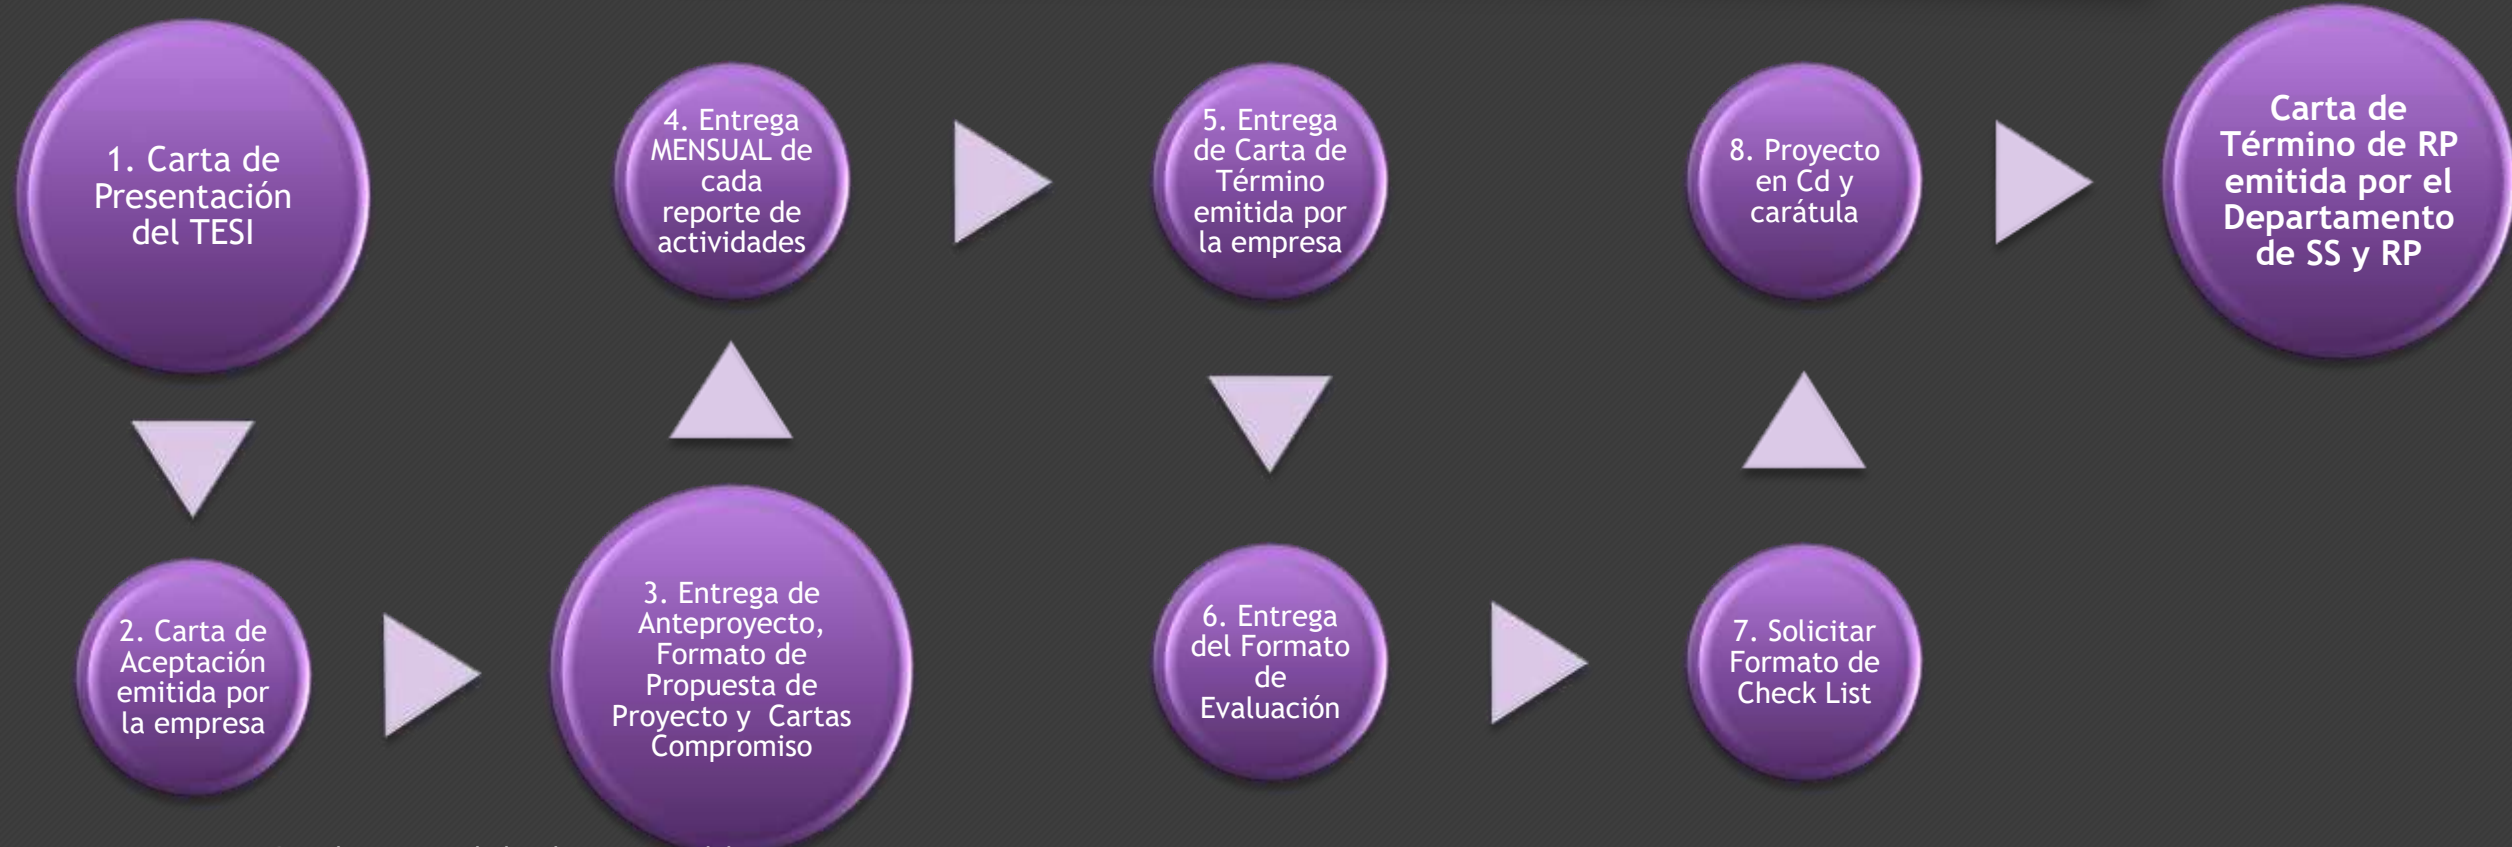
1. Carta de Presentación del TESI

2. Carta de Aceptación emitida por la empresa

3. Entrega de Anteproyecto, Formato de Propuesta de Proyecto y Cartas Compromiso

4. Entrega MENSUAL de cada reporte de actividades

5. Entrega de Carta de Término emitida por la empresa

6. Entrega del Formato de Evaluación

7. Solicitar Formato de Check List

8. Proyecto en Cd y carátula

Carta de Término de RP emitida por el Departamento de SS y RP

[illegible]